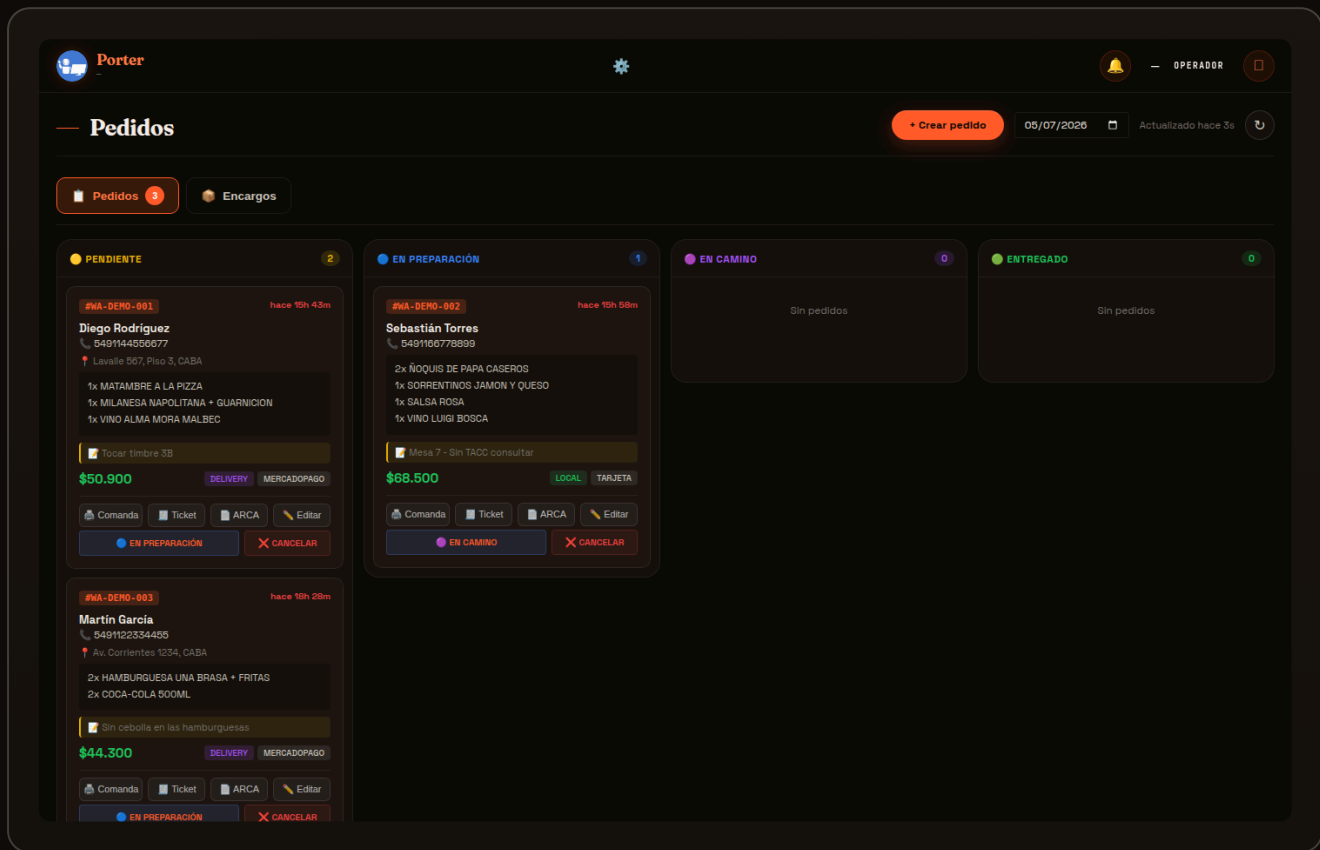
Porter
—

— OPERADOR

— Pedidos

+ Crear pedido
05/07/2026
Actualizado hace 3s

Pedidos 3
Encargos

PENDIENTE 2

#WA-DEMO-001
hace 15h 43m
Diego Rodríguez
5491144556677
Lavalle 567, Piso 3, CABA
1x MATAMBRE A LA PIZZA
1x MILANESA NAPOLITANA + GUARNICION
1x VINO ALMA MORA MALBEC
Tocar timbre 3B
$50.900
DELIVERY
MERCADOPAGO
Comanda
Ticket
ARCA
Editar
EN PREPARACIÓN
CANCELAR

#WA-DEMO-003
hace 16h 28m
Martín García
5491122334455
Av. Corrientes 1234, CABA
2x HAMBURGUESA UNA BRASA + FRITAS
2x COCA-COLA 500ML
Sin cebolla en las hamburguesas
$44.300
DELIVERY
MERCADOPAGO
Comanda
Ticket
ARCA
Editar
EN PREPARACIÓN
CANCELAR

EN PREPARACIÓN 1

#WA-DEMO-002
hace 15h 58m
Sebastián Torres
5491166778899
2x ÑOQUIS DE PAPA CASEROS
1x SORRENTINOS JAMON Y QUESO
1x SALSA ROSA
1x VINO LUIGI BOSCA
Mesa 7 - Sin TACC consultar
$68.500
LOCAL
TARJETA
Comanda
Ticket
ARCA
Editar
EN CAMINO
CANCELAR

EN CAMINO 0
Sin pedidos

ENTREGADO 0
Sin pedidos